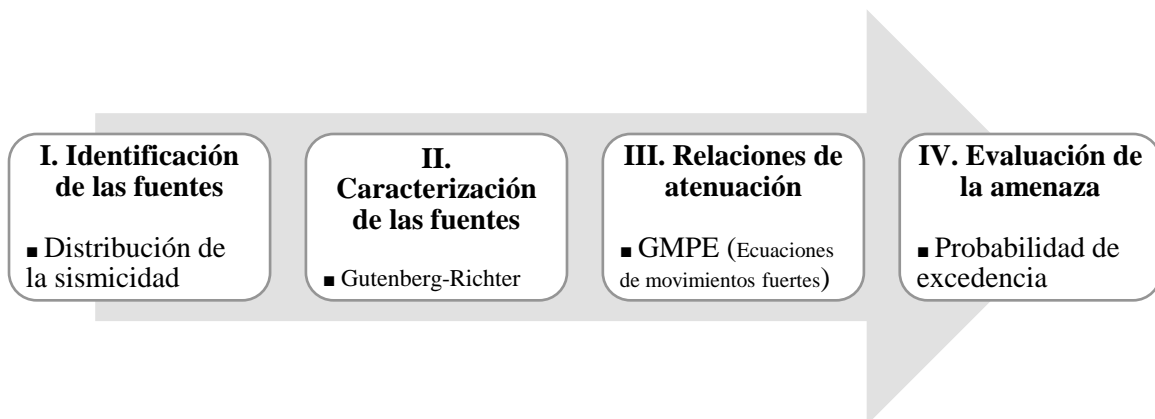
I. Identificación de las fuentes

■ Distribución de la sismicidad

II. Caracterización de las fuentes

■ Gutenberg-Richter

III. Relaciones de atenuación

■ GMPE (Ecuaciones de movimientos fuertes)

IV. Evaluación de la amenaza

■ Probabilidad de excedencia